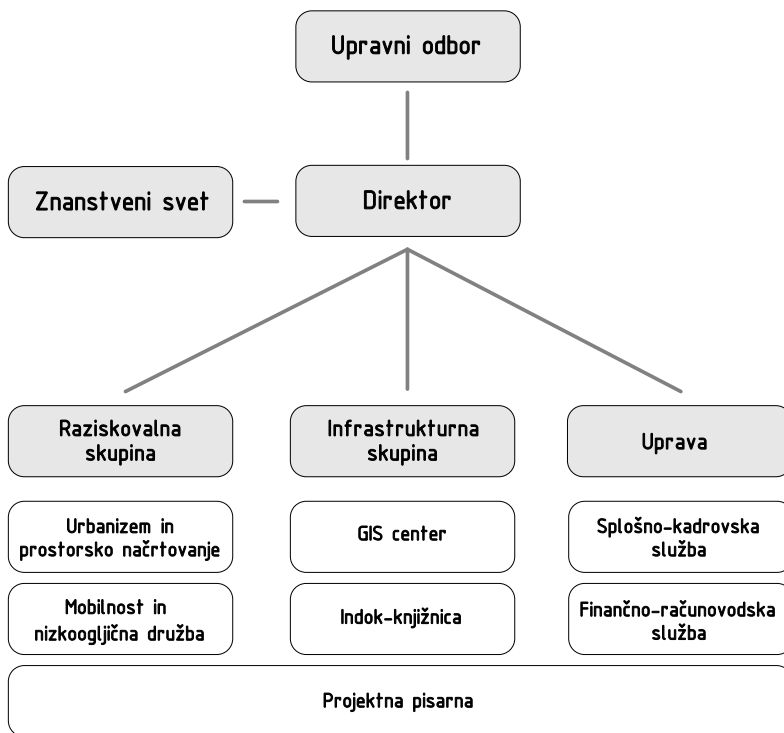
Upravni odbor

Znanstveni svet

Direktor

Raziskovalna skupina

Infrastrukturna skupina

Uprava

Urbanizem in prostorsko načrtovanje

GIS center

Splošno-kadrovska služba

Mobilnost in nizkoogljična družba

Indok-knjižnica

Finančno-računovodska služba

Projektna pisarna